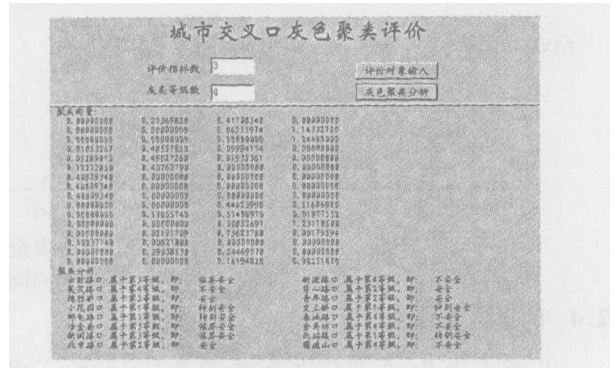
城市交叉口灰色聚类评价

评价指标数 3

灰类等级数 4

评价对象输入

灰色聚类分析

聚类向量:

| | | | |
|---|---|---|---|
| 0.00000000 | 0.22369820 | 0.41795340 | 0.00000000 |
| 0.00000000 | 0.00000000 | 0.86253974 | 1.14332730 |
| 0.00000000 | 0.19999999 | 0.19999999 | 1.34483880 |
| 0.01052267 | 0.48557859 | 0.99994374 | 0.00000000 |
| 0.05289013 | 0.49027260 | 0.81933761 | 0.00000000 |
| 0.17537958 | 0.43702799 | 0.00000000 | 0.00000000 |
| 0.48879540 | 0.00000000 | 0.00000000 | 0.00000000 |
| 0.48879540 | 0.00000000 | 0.00000000 | 0.00000000 |
| 0.48879540 | 0.00000000 | 0.00000000 | 0.00000000 |
| 0.00000000 | 0.00000000 | 0.44653990 | 0.11684934 |
| 0.00000000 | 0.13055743 | 0.51499979 | 0.01977552 |
| 0.00000000 | 0.00000000 | 0.20822691 | 1.23179580 |
| 0.00000000 | 0.32157780 | 0.75621788 | 0.00179594 |
| 0.03237740 | 0.00871808 | 0.00000000 | 0.00000000 |
| 0.03237740 | 0.29938570 | 0.24469717 | 0.00000000 |
| 0.00000000 | 0.00000000 | 0.16194828 | 0.98211870 |

聚类分析

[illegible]路口 属于第3等级, 即: 临界安全
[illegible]路口 属于第4等级, 即: 临界安全
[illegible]路口 属于第4等级, 即: 安全
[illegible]路口 属于第3等级, 即: 特别安全
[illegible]路口 属于第1等级, 即: 特别安全
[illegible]路口 属于第1等级, 即: 特别安全
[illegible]路口 属于第1等级, 即: 特别安全
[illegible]路口 属于第3等级, 即: 安全

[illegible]路口 属于第4等级, 即: 不安全
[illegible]路口 属于第3等级, 即: 安全
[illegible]路口 属于第3等级, 即: 安全
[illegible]路口 属于第3等级, 即: 安全
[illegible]路口 属于第4等级, 即: 不安全
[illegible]路口 属于第2等级, 即: 特别安全
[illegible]路口 属于第3等级, 即: 不安全
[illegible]路口 属于第4等级, 即: 不安全